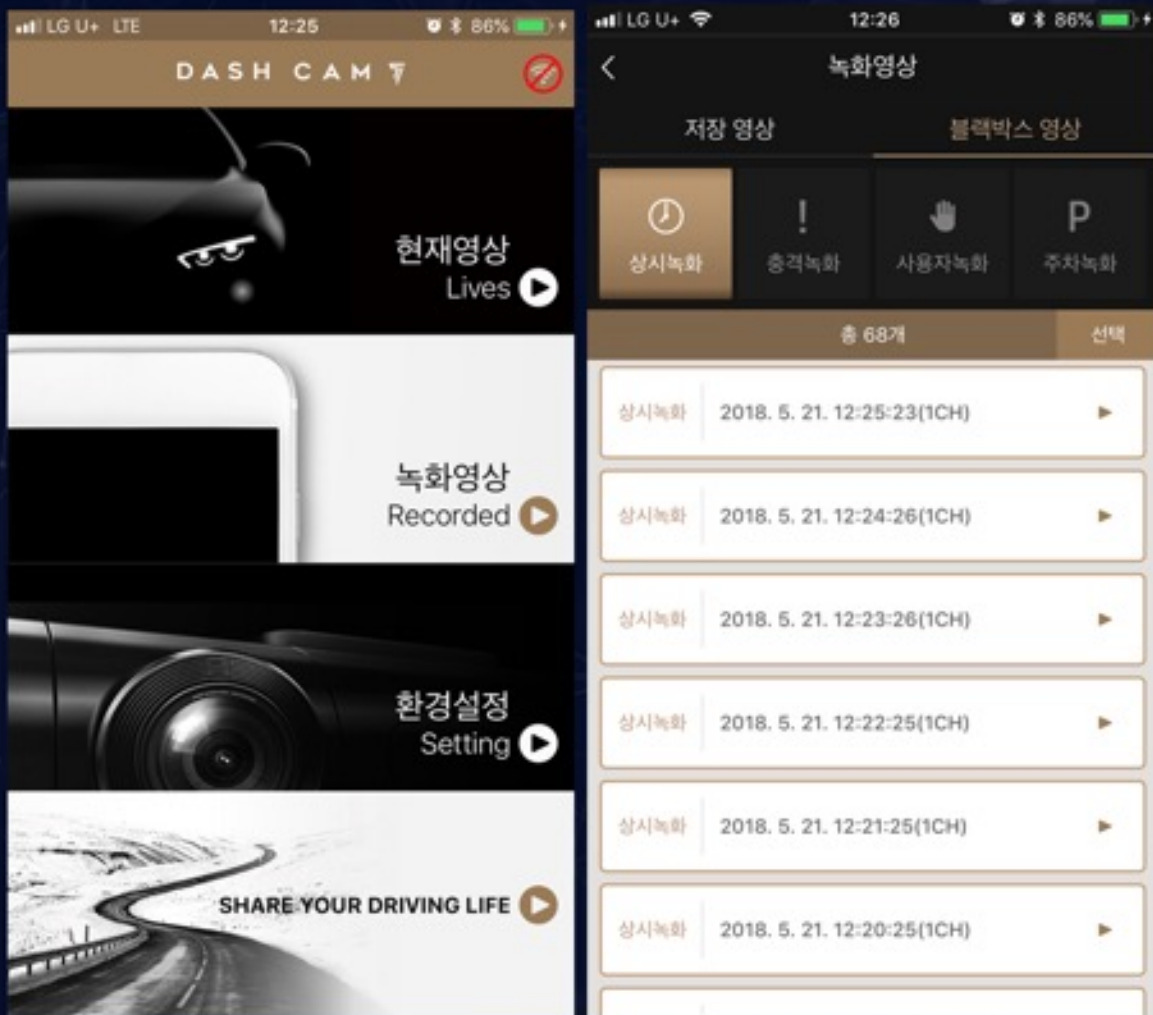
LG U+ LTE 12:25 86%

DASH CAM

현재영상
Lives

녹화영상
Recorded

환경설정
Setting

SHARE YOUR DRIVING LIFE

LG U+ 12:26 86%

녹화영상

저장 영상
블랙박스 영상

상시녹화
!
충격녹화
사용자녹화
P
주차녹화

총 68개
선택

상시녹화 2018. 5. 21. 12:25:23(1CH)
상시녹화 2018. 5. 21. 12:24:26(1CH)
상시녹화 2018. 5. 21. 12:23:26(1CH)
상시녹화 2018. 5. 21. 12:22:25(1CH)
상시녹화 2018. 5. 21. 12:21:25(1CH)
상시녹화 2018. 5. 21. 12:20:25(1CH)